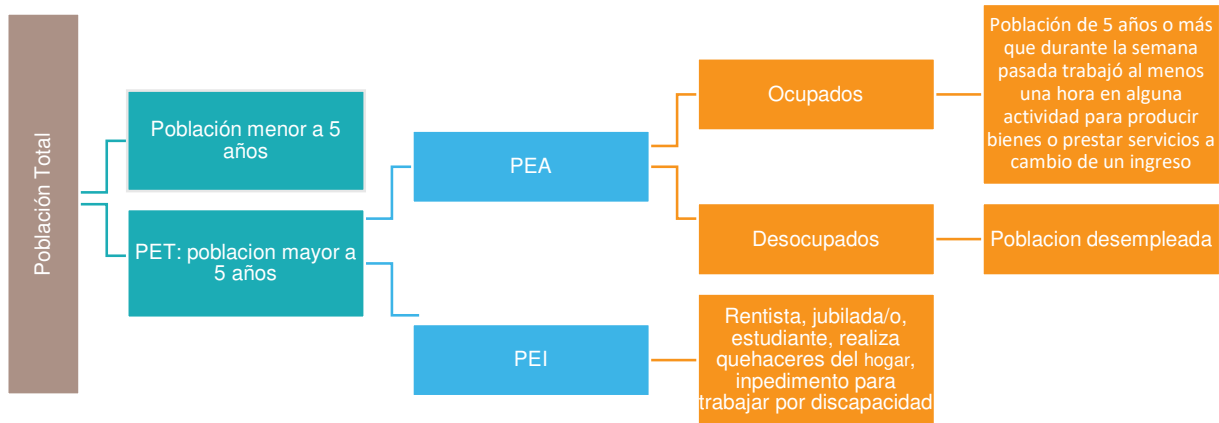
Población Total

Población menor a 5 años

PET: poblacion mayor a 5 años

PEA

PEI

Ocupados

Desocupados

Rentista, jubilada/o, estudiante, realiza quehaceres del hogar, inpedimento para trabajar por discapacidad

Población de 5 años o más que durante la semana pasada trabajó al menos una hora en alguna actividad para producir bienes o prestar servicios a cambio de un ingreso

Poblacion desempleada